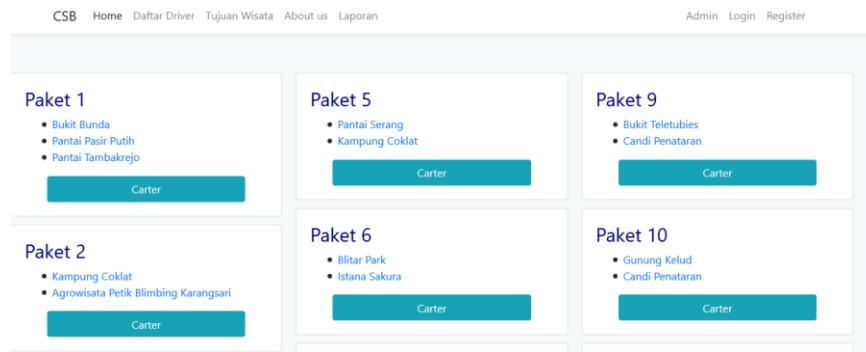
CSB Home Daftar Driver Tujuan Wisata About us Laporan Admin Login Register

Paket 1
- Bukit Bunda
- Pantai Pasir Putih
- Pantai Tambakrejo

Carter

Paket 2
- Kampung Coklat
- Agrowisata Petik Blimbing Karangsari

Carter

Paket 5
- Pantai Serang
- Kampung Coklat

Carter

Paket 6
- Blitar Park
- Istana Sakura

Carter

Paket 9
- Bukit Teletubies
- Candi Penataran

Carter

Paket 10
- Gunung Kelud
- Candi Penataran

Carter